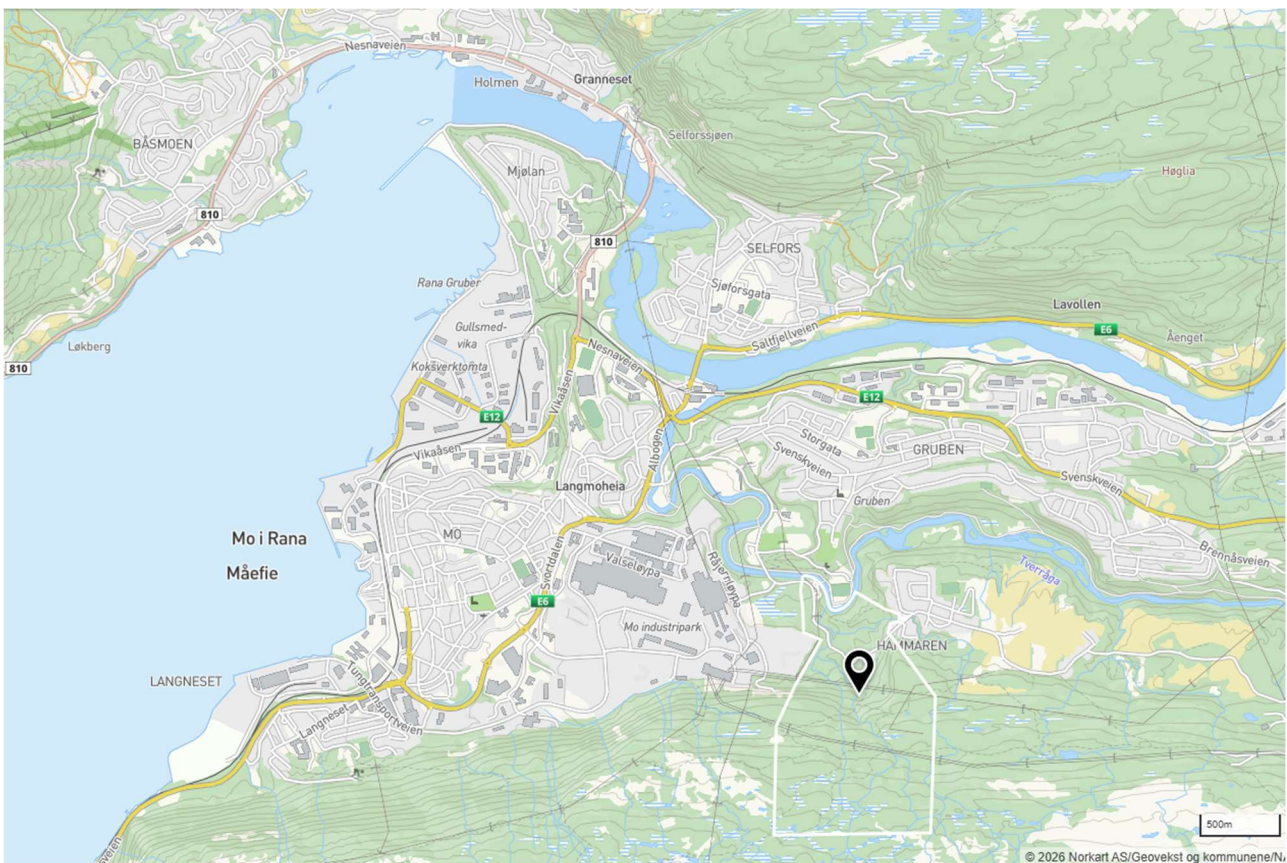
Nesnaveien
Holmen
Granneset
Selforssjøen
BÅSMOEN
Mjølan
Høglia
810
810
SELFORS
Sjøforsgata
Rana Gruber
Lavollen
Gullsmedvika
Saltfjellveien
E6
Åenget
Løkberg
810
Koksverktomta
Nesnaveien
Vikaåsen
E12
E12
Storgata
GRUBEN
Svenskveien
Vikaåsen
Alboegen
Langmoheia
Gruben
Svenskveien
Mo i Rana
MO
Sjøndalen
Valseløypa
Brennåsveien
Måefie
Rajernløypa
Tverråga
E6
Mo industripark
HAMMAREN
LANGNESET
Tungtransportveien
Langneset
veien
500m
© 2026 Norkart AS/Geovekst og kommunene/N